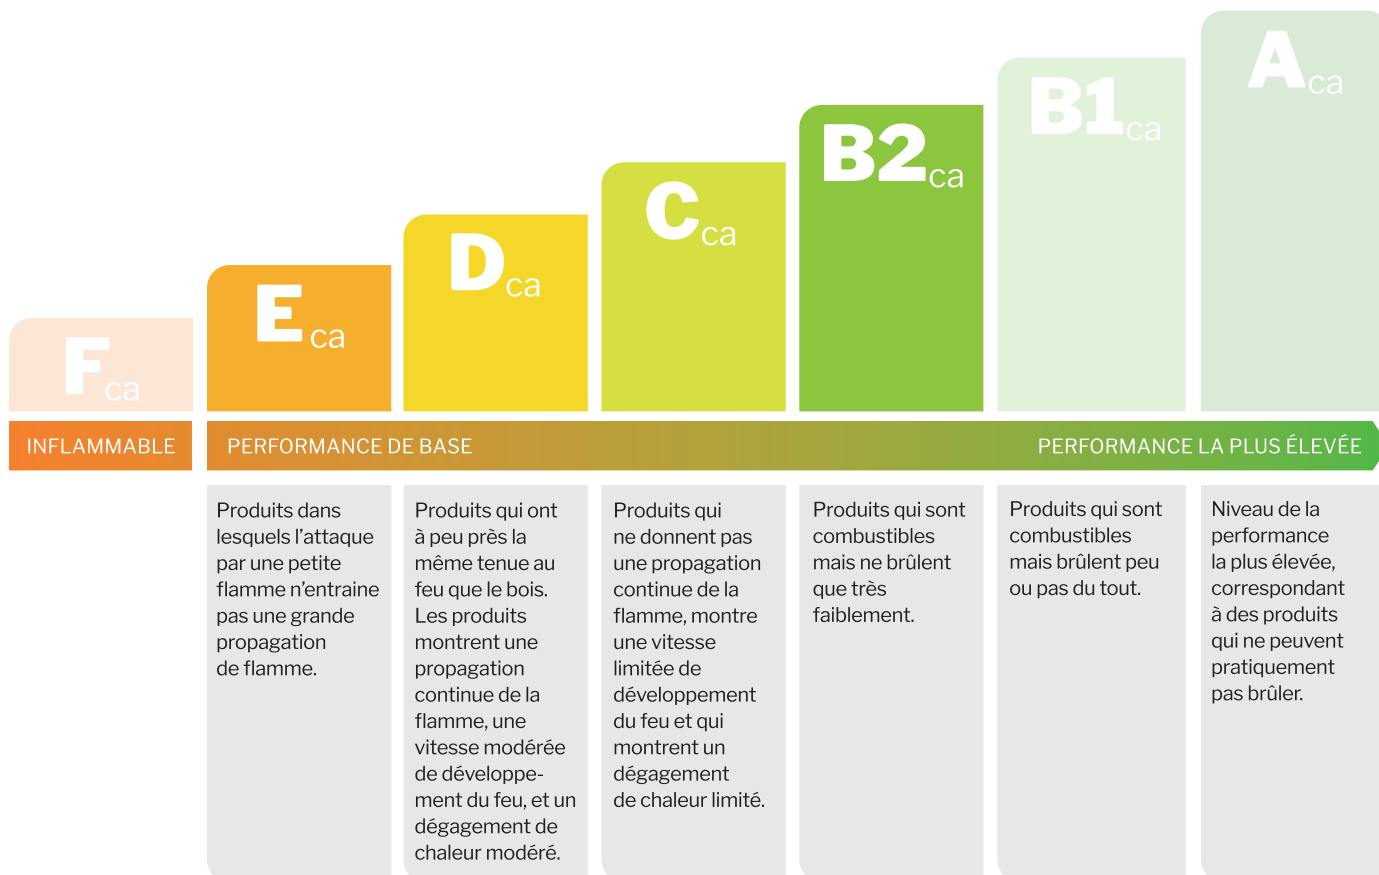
$F_{ca}$ $E_{ca}$ $D_{ca}$ $C_{ca}$ $B2_{ca}$ $B1_{ca}$ $A_{ca}$

INFLAMMABLE

PERFORMANCE DE BASE

PERFORMANCE LA PLUS ÉLEVÉE

Produits dans lesquels l’attaque par une petite flamme n’entraine pas une grande propagation de flamme.

Produits qui ont à peu près la même tenue au feu que le bois. Les produits montrent une propagation continue de la flamme, une vitesse modérée de développement du feu, et un dégagement de chaleur modéré.

Produits qui ne donnent pas une propagation continue de la flamme, montre une vitesse limitée de développement du feu et qui montrent un dégagement de chaleur limité.

Produits qui sont combustibles mais ne brûlent que très faiblement.

Produits qui sont combustibles mais brûlent peu ou pas du tout.

Niveau de la performance la plus élevée, correspondant à des produits qui ne peuvent pratiquement pas brûler.